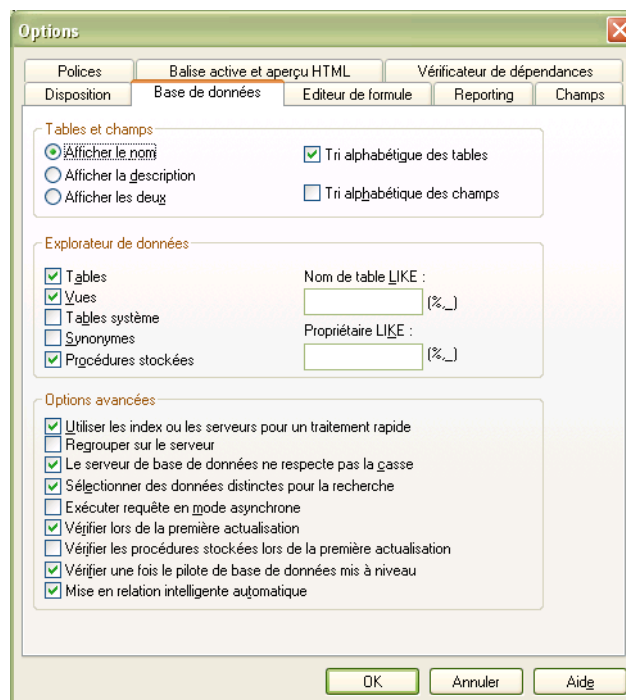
Options

Polices
Balise active et aperçu HTML
Vérificateur de dépendances
Disposition
Base de données
Editeur de formule
Reporting
Champs

Tables et champs
Afficher le nom
Afficher la description
Afficher les deux
Tri alphabétique des tables
Tri alphabétique des champs

Explorateur de données
Tables
Vues
Tables système
Synonymes
Procédures stockées
Nom de table LIKE :
(%,_)
Propriétaire LIKE :
(%,_)

Options avancées
Utiliser les index ou les serveurs pour un traitement rapide
Regrouper sur le serveur
Le serveur de base de données ne respecte pas la casse
Sélectionner des données distinctes pour la recherche
Exécuter requête en mode asynchrone
Vérifier lors de la première actualisation
Vérifier les procédures stockées lors de la première actualisation
Vérifier une fois le pilote de base de données mis à niveau
Mise en relation intelligente automatique

OK
Annuler
Aide